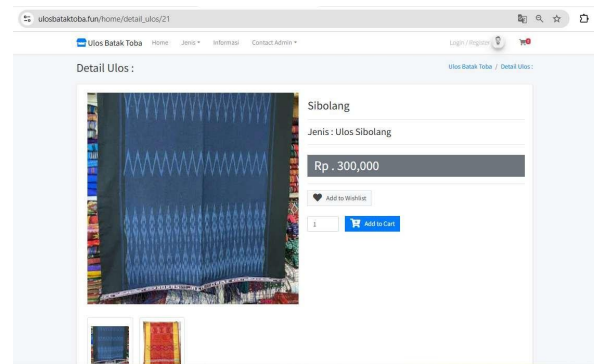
ulosbataktoba.fun/home/detail_ulos/21

Ulos Batak Toba Home Jenis ▾ Informasi Contact Admin ▾

Login / Register

Detail Ulos :

Ulos Batak Toba / Detail Ulos :

Sibolang

Jenis : Ulos Sibolang

Rp . 300,000

Add to Wishlist

1

Add to Cart